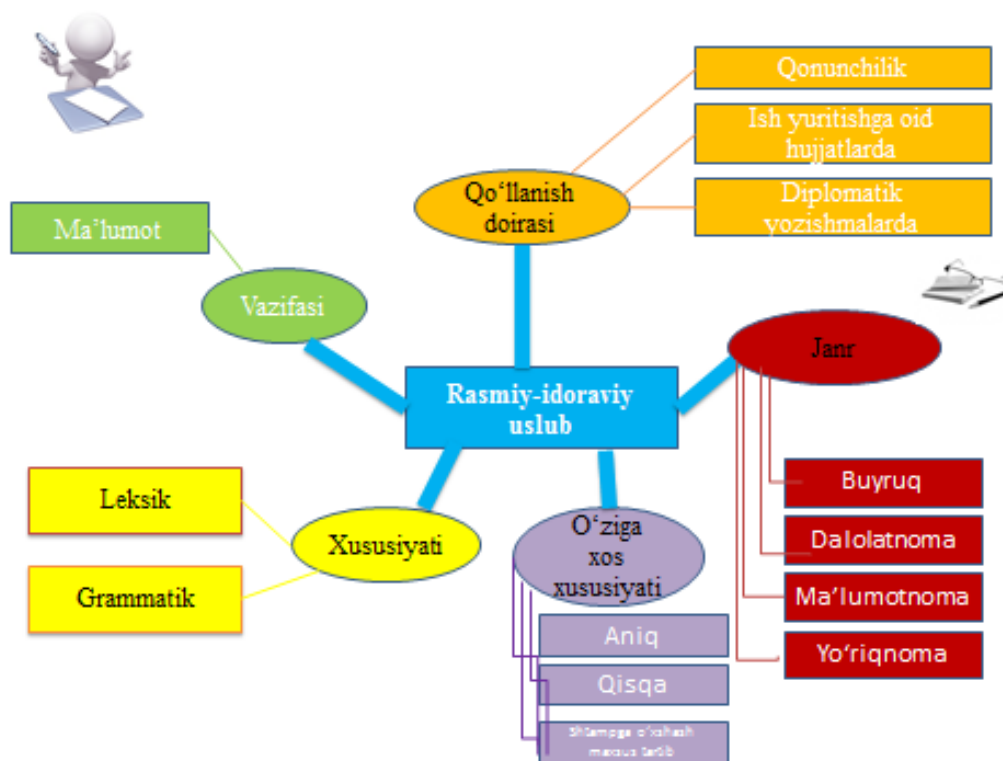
Qonunchilik

Ish yuritishga oid hujjatlarda

Diplomatik yozishmalarda

Qo‘llanish doirasi

Ma’lumot

Vazifasi

Rasmiy-idoraviy uslub

Janr

Buyruq

Dalolatnoma

Ma’lumotnoma

Yo‘riqnoma

Leksik

Grammatik

Xususiyati

O‘ziga xos xususiyati

Aniq

Qisqa

Shtampga o‘xshash maxsus tartib